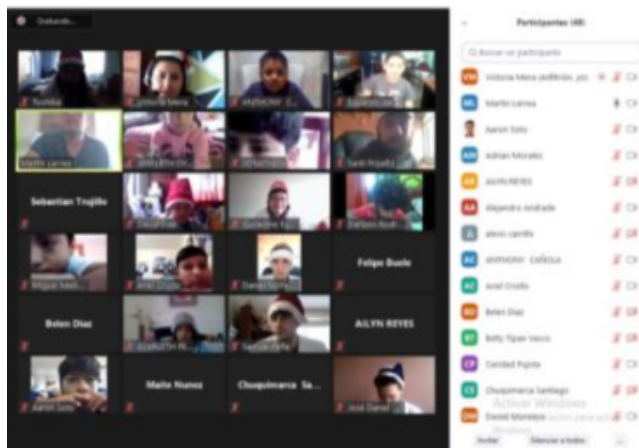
Grabando...

Participantes (48)

Buscar un participante

Victoria Mena (Anfitrión, yo)
Martin Larrea
Aaron Soto
Adrian Morales
AILYN REYES
Alejandro Andrade
alexis carrillo
ANTHONY CAÑOLA
Ariel Criollo
Belen Diaz
Betty Tipan Vasco
Caridad Pupita
Chuquimarca Santiago
David Montero

Sebastian Trujillo
Felipe Duele
Belen Diaz
AILYN REYES
Maite Nunez
Chuquimarca Sa...
Martin Larrea
Aaron Soto
José Daniel

Activar Windows
Ve a Configuración para activar Windows.

Invitar
Silenciar a todos